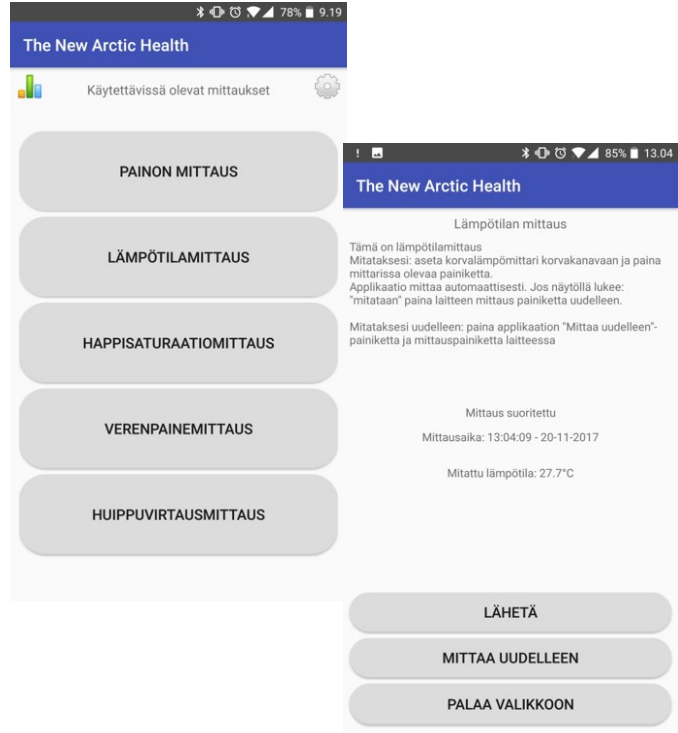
78% 9.19

The New Arctic Health

Käytettävissä olevat mittaukset

PAINON MITTAUS

LÄMPÖTILAMITTAUS

HAPPISATURAATIOMITTAUS

VERENPAINEMITTAUS

HUIPPUVIRTAUSMITTAUS

85% 13.04

The New Arctic Health

Lämpötilan mittaus

Tämä on lämpötilamittaus
Mitataksesi: aseta korvalämpömittari korvakanavaan ja paina mittarissa olevaa painiketta.
Applikaatio mittaa automaattisesti. Jos näytöllä lukee: "mitataan" paina laitteen mittaus painiketta uudelleen.

Mitataksesi uudelleen: paina applikaation "Mittaa uudelleen"-painiketta ja mittauspainiketta laitteessa

Mittaus suoritettu

Mittausaika: 13:04:09 - 20-11-2017

Mitattu lämpötila: 27.7°C

LÄHETÄ

MITTAA UUDELLEEN

PALAA VALIKKOON